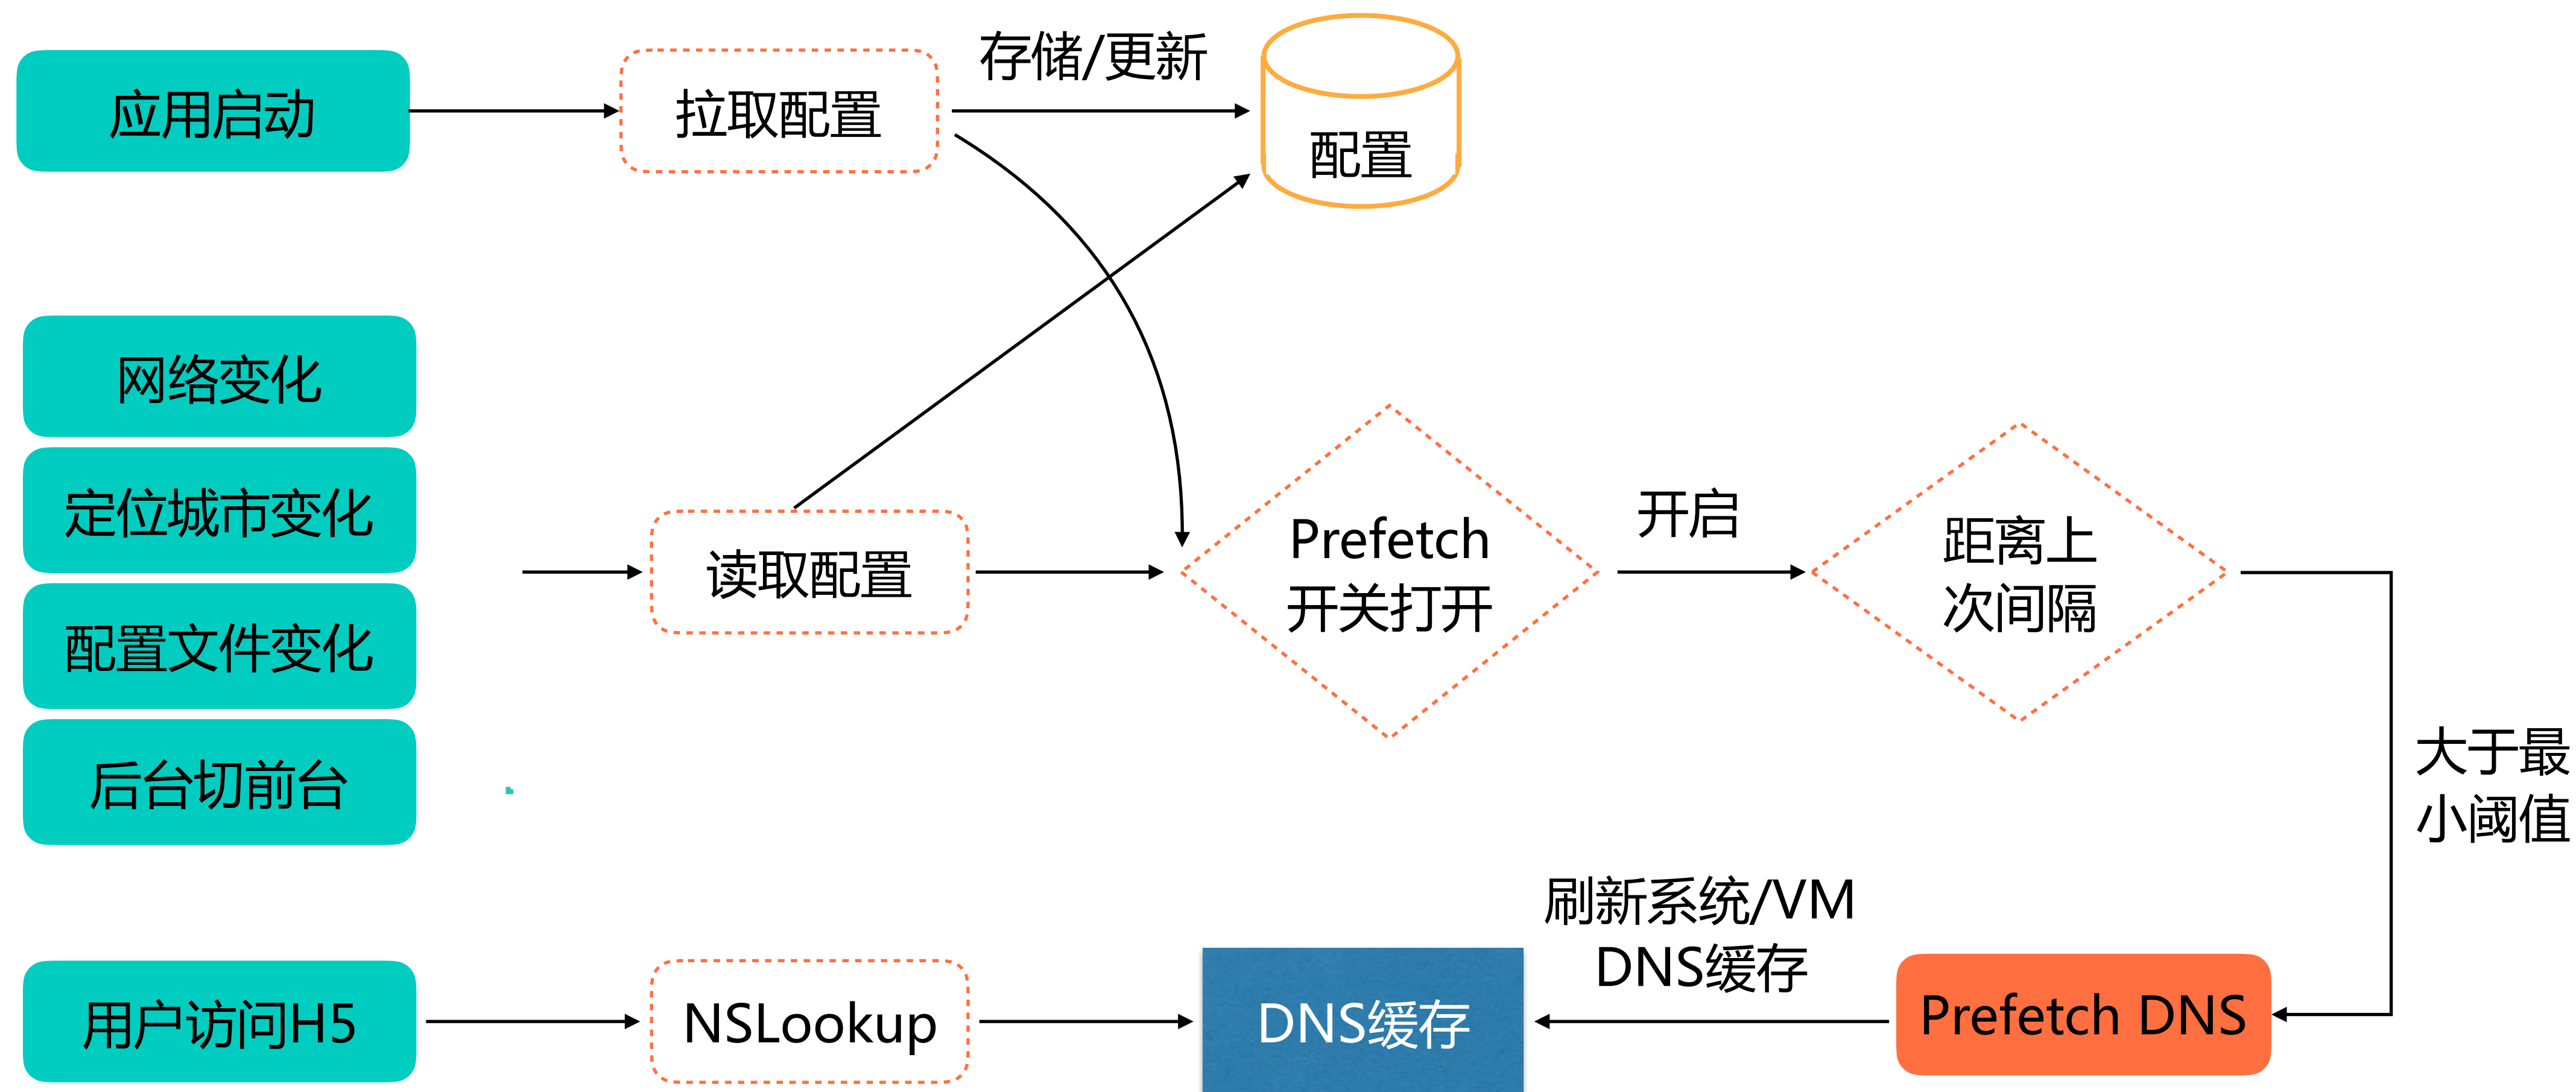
应用启动

拉取配置

存储/更新

配置

网络变化

定位城市变化

配置文件变化

后台切前台

读取配置

Prefetch 开关打开

开启

距离上次间隔

大于最小阈值

用户访问H5

NSLookup

DNS缓存

刷新系统/VM DNS缓存

Prefetch DNS